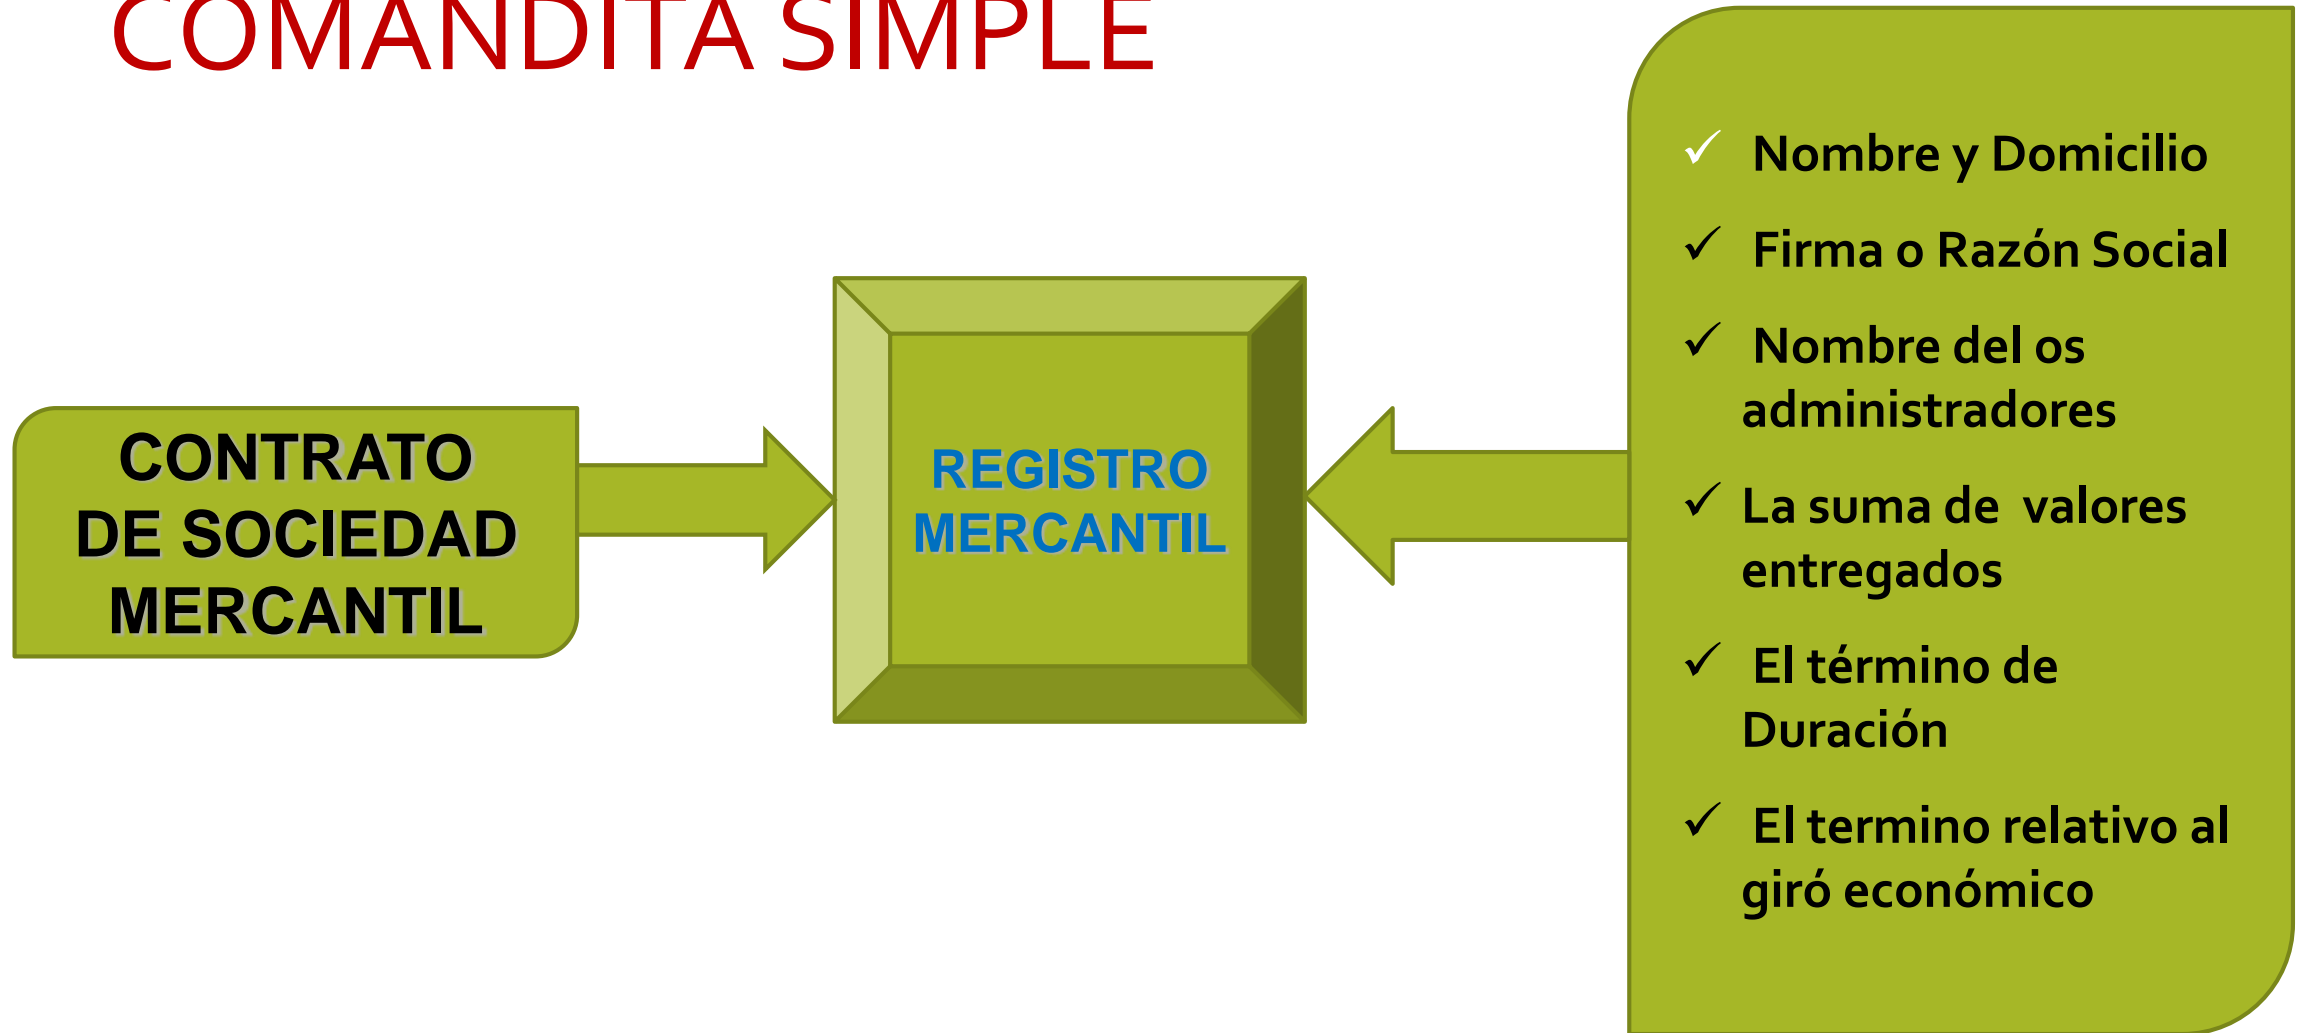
COMANDITA SIMPLE

CONTRATO DE SOCIEDAD MERCANTIL

REGISTRO MERCANTIL

✓ Nombre y Domicilio

✓ Firma o Razón Social

✓ Nombre del os administradores

✓ La suma de valores entregados

✓ El término de Duración

✓ El termino relativo al giró económico